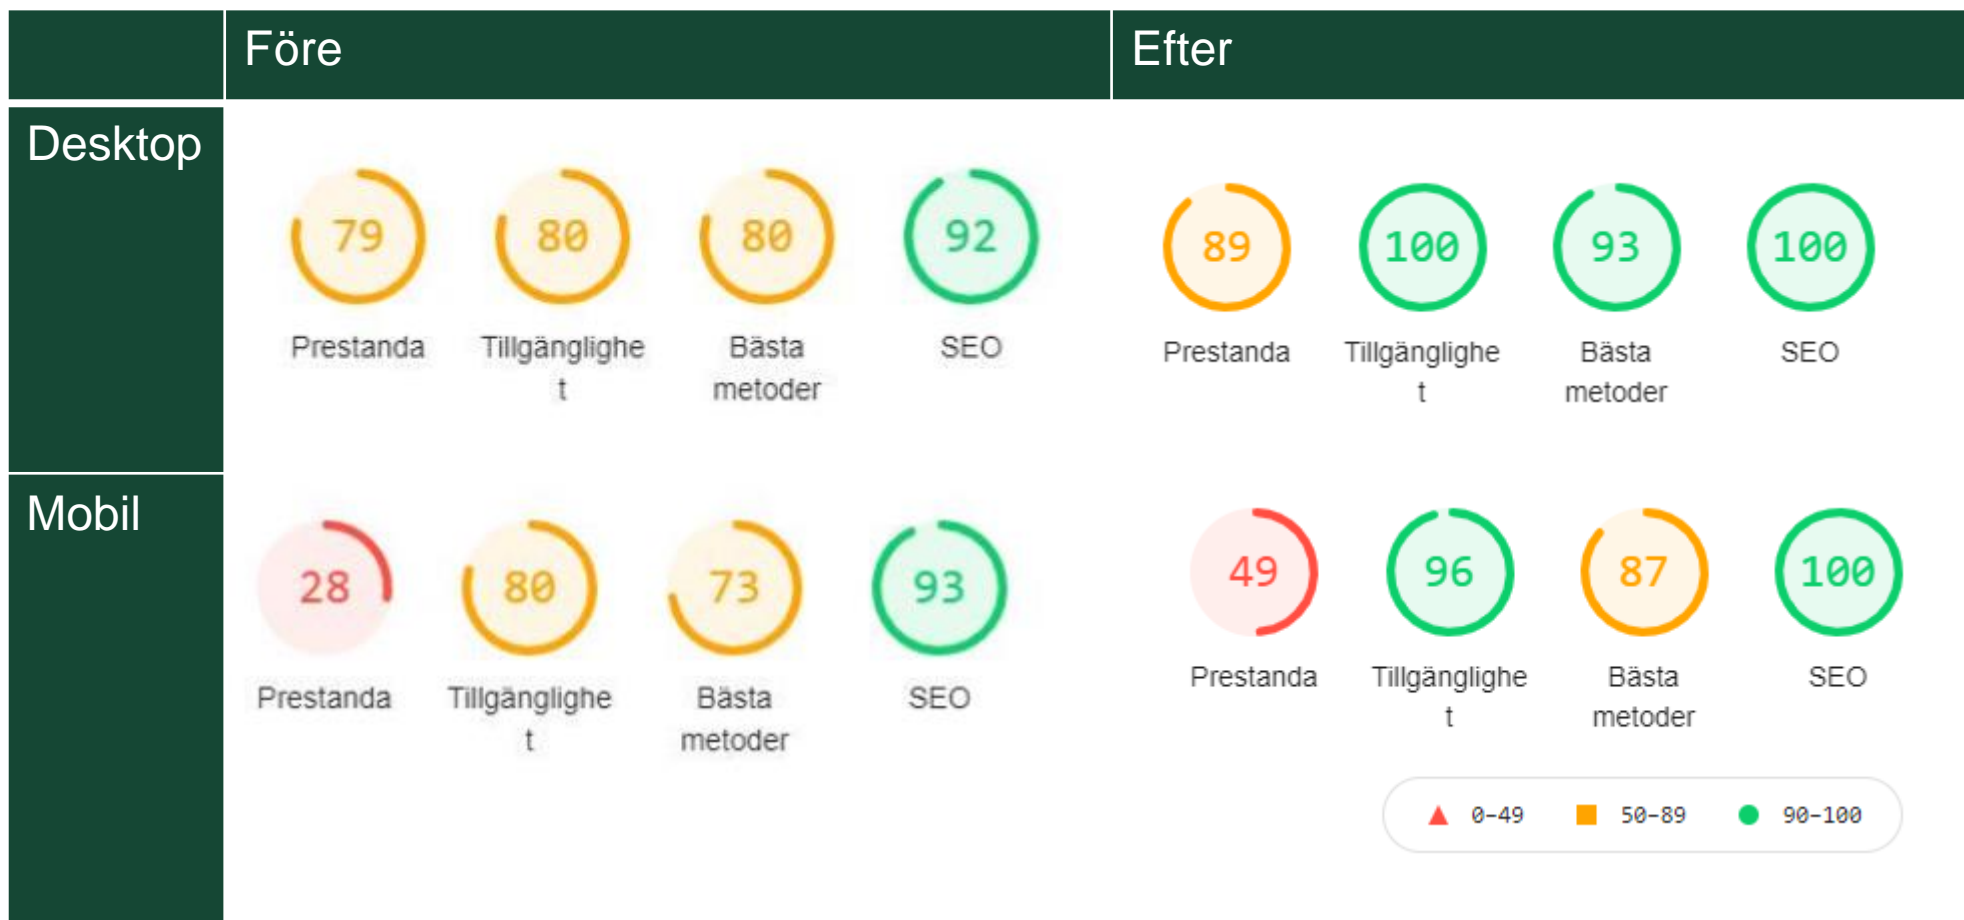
| | Före | Efter |
|---|---|---|
| Desktop | 79 Prestanda, 80 Tillgänglighet, 80 Bästa metoder, 92 SEO | 89 Prestanda, 100 Tillgänglighet, 93 Bästa metoder, 100 SEO |
| Mobil | 28 Prestanda, 80 Tillgänglighet, 73 Bästa metoder, 93 SEO | 49 Prestanda, 96 Tillgänglighet, 87 Bästa metoder, 100 SEO |

0-49 50-89 90-100